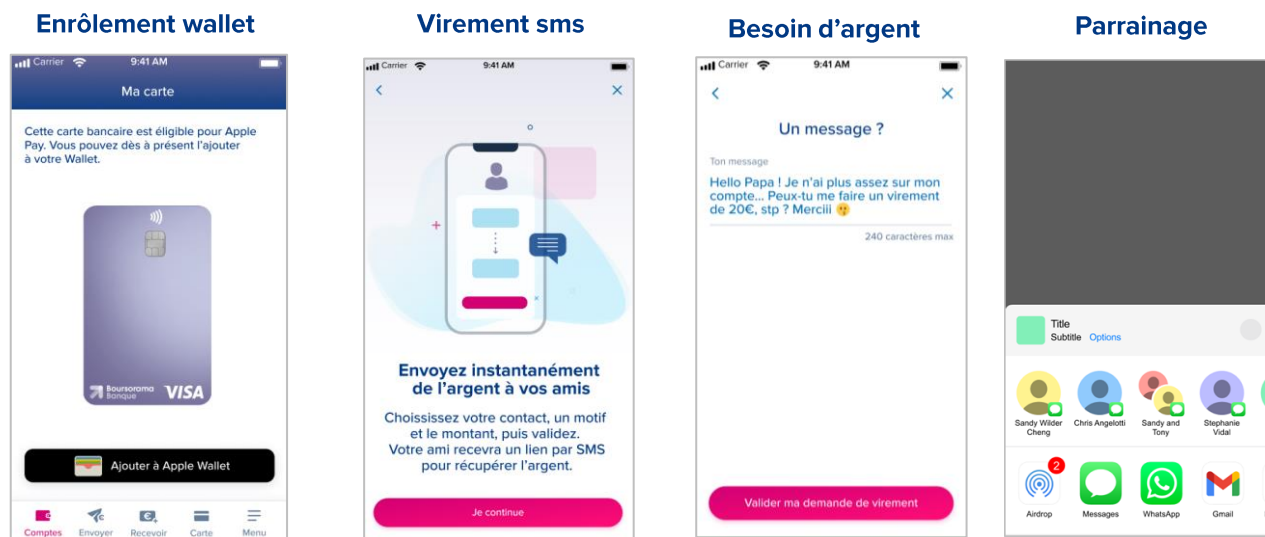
Enrôlement wallet

Carrier 9:41 AM

Ma carte

Cette carte bancaire est éligible pour Apple Pay. Vous pouvez dès à présent l'ajouter à votre Wallet.

Boursorama Banque VISA

Ajouter à Apple Wallet

Comptes Envoyer Recevoir Carte Menu

Virement sms

Carrier 9:41 AM

Envoyez instantanément de l'argent à vos amis

Choisissez votre contact, un motif et le montant, puis validez. Votre ami recevra un lien par SMS pour récupérer l'argent.

Je continue

Besoin d'argent

Carrier 9:41 AM

Un message ?

Ton message

Hello Papa ! Je n'ai plus assez sur mon compte... Peux-tu me faire un virement de 20€, stp ? Merciii

240 caractères max

Valider ma demande de virement

Parrainage

Title
Subtitle Options

Sandy Wilder Cheng
Chris Angelotti
Sandy and Tony
Stephanie Vidal

2
Airdrop Messages WhatsApp Gmail